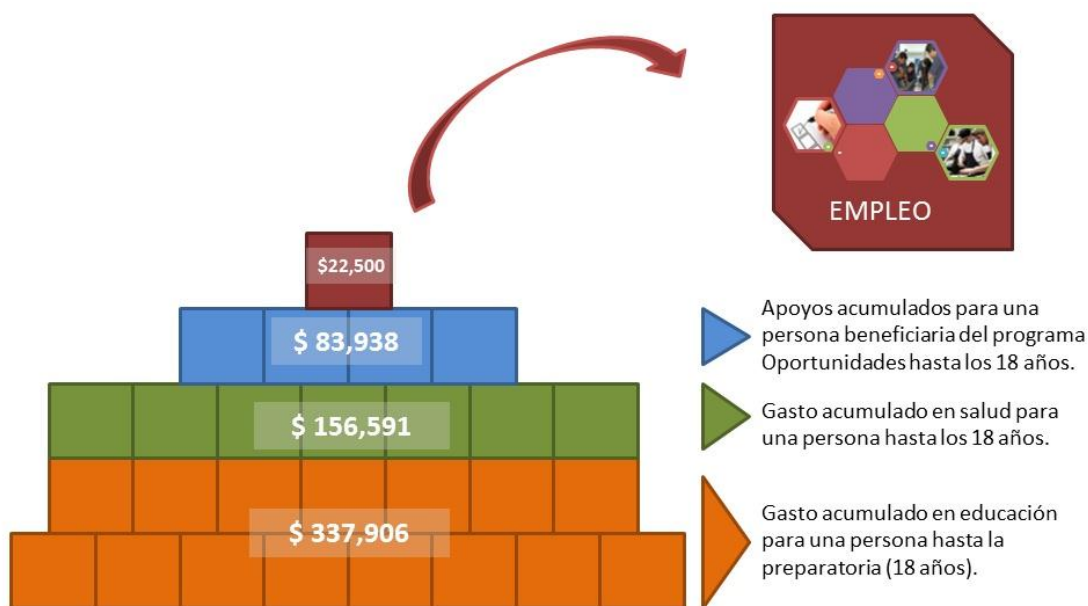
EMPLEO

\$22,500

\$ 83,938

\$ 156,591

\$ 337,906

Apoyos acumulados para una persona beneficiaria del programa Oportunidades hasta los 18 años.

Gasto acumulado en salud para una persona hasta los 18 años.

Gasto acumulado en educación para una persona hasta la preparatoria (18 años).